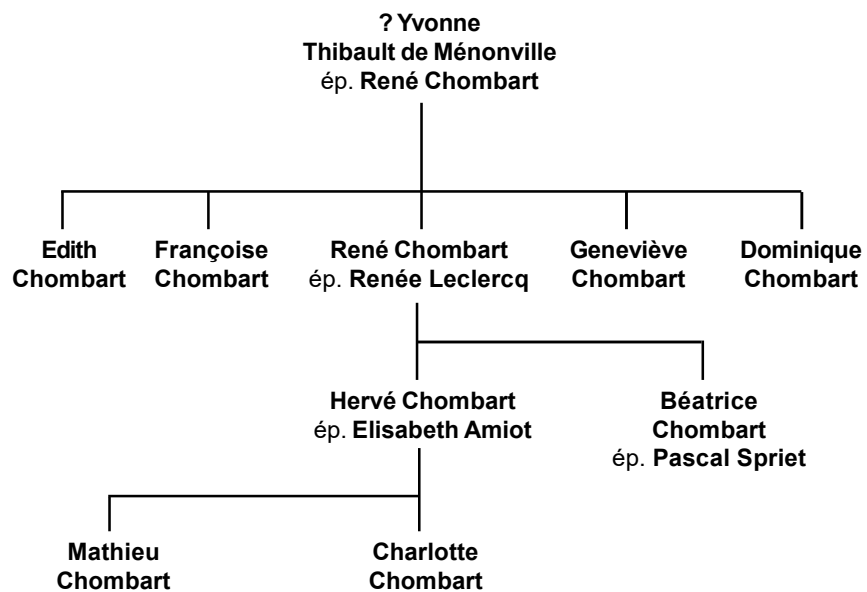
? Yvonne Thibault de Ménonville
ép. René Chombart

Edith Chombart

Françoise Chombart

René Chombart
ép. Renée Leclercq

Geneviève Chombart

Dominique Chombart

Hervé Chombart
ép. Elisabeth Amiot

Béatrice Chombart
ép. Pascal Spriet

Mathieu Chombart

Charlotte Chombart